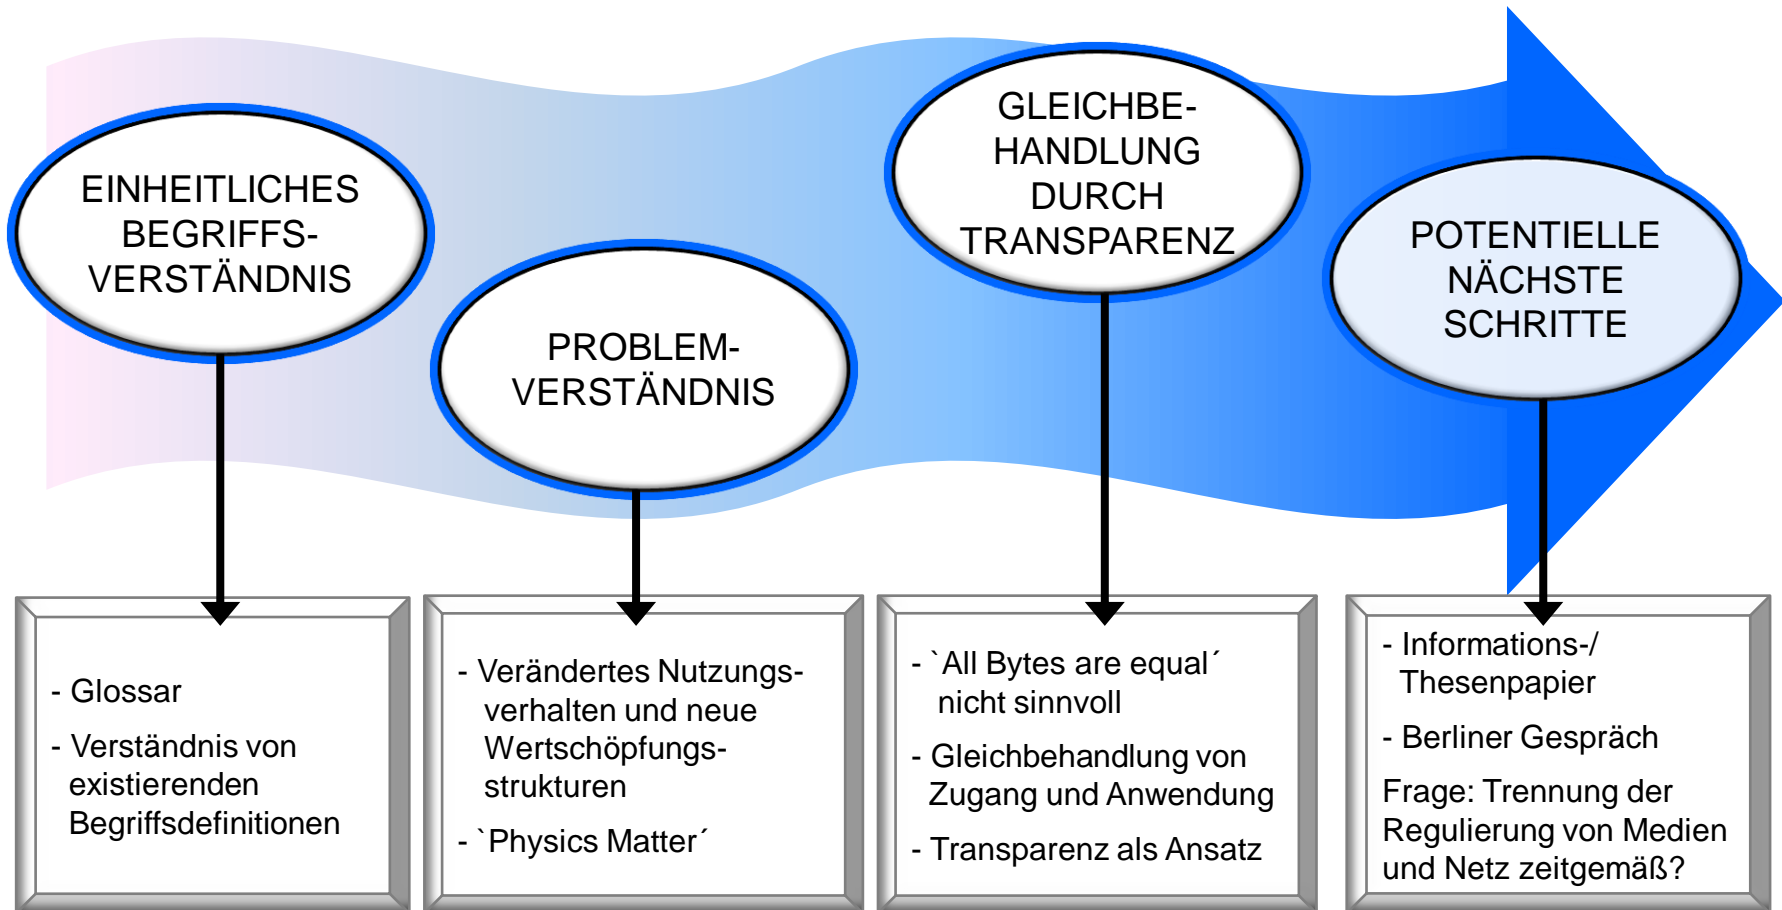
EINHEITLICHES BEGRIFFS-VERSTÄNDNIS

PROBLEM-VERSTÄNDNIS

GLEICHBE-HANDLUNG DURCH TRANSPARENZ

POTENTIELLE NÄCHSTE SCHRITTE

- Glossar

- Verständnis von existierenden Begriffsdefinitionen

- Verändertes Nutzungsverhalten und neue Wertschöpfungsstrukturen

- `Physics Matter´

- `All Bytes are equal´ nicht sinnvoll

- Gleichbehandlung von Zugang und Anwendung

- Transparenz als Ansatz

- Informations-/ Thesenpapier

- Berliner Gespräch

Frage: Trennung der Regulierung von Medien und Netz zeitgemäß?